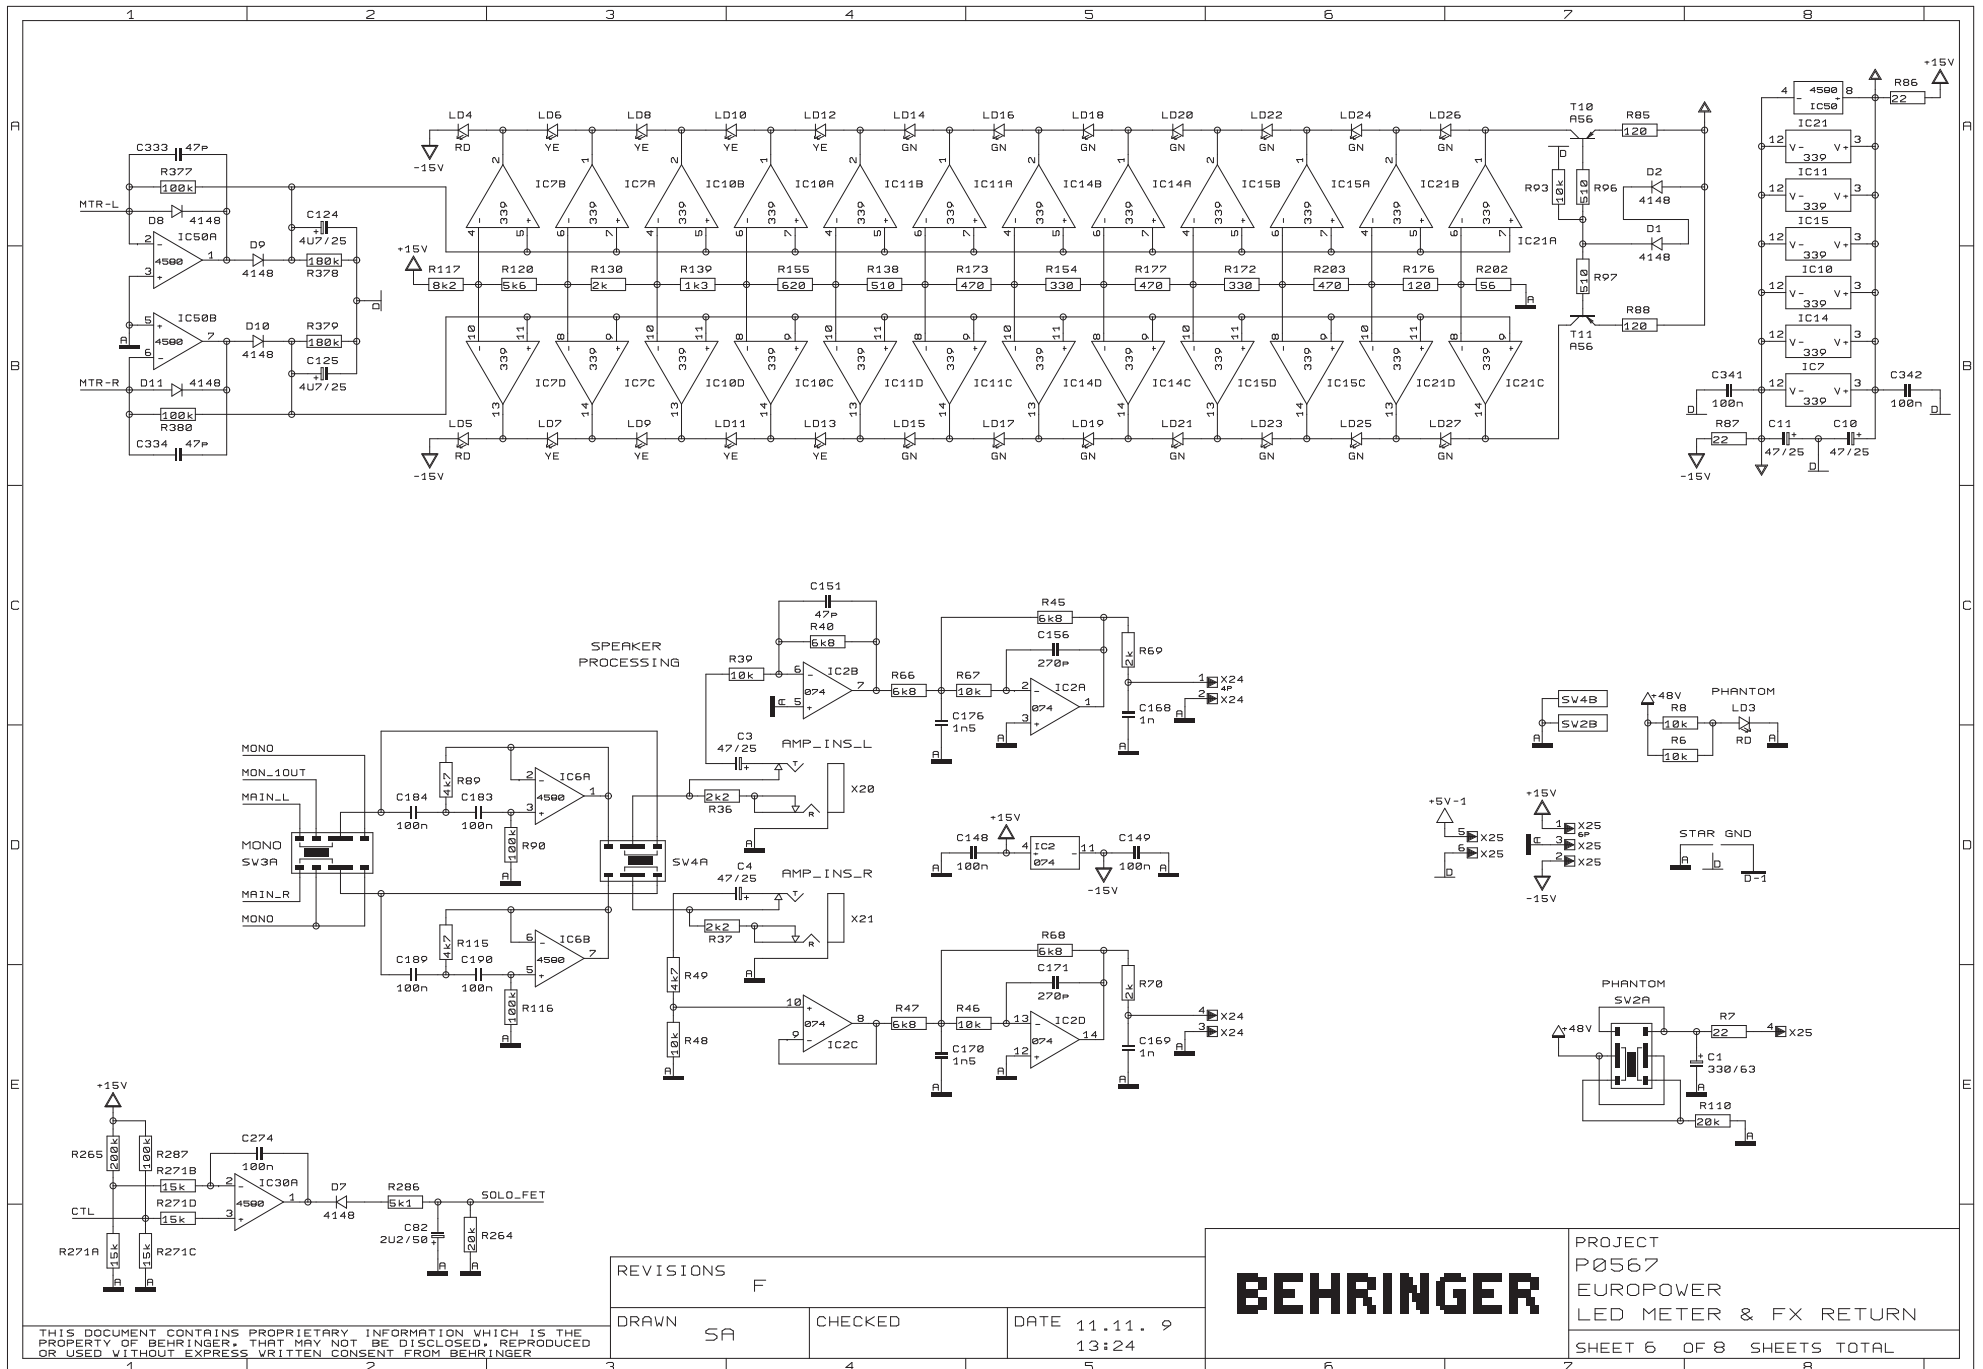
1 2 3 4 5 6 7 8

A

B

C

D

E

C333 47P
R377 100k
MTR-L
D8 4148
2 IC50A
3 4500 1
D9 4148
C124 4U7/25
R378 180k
5 IC50B
6 4500 7
D10 4148
R379 180k
C125 4U7/25
MTR-R
D11 4148
100k R380
C334 47P

LD4 RD LD6 YE LD8 YE LD10 YE LD12 YE LD14 GN LD16 GN LD18 GN LD20 GN LD22 GN LD24 GN LD26 GN
-15V
IC7B IC7A IC10B IC10A IC11B IC11A IC14B IC14A IC15B IC15A IC21B IC21A
339
+15V
R117 8k2 R120 5k6 R130 2k R139 1k3 R155 620 R138 510 R173 470 R154 330 R177 470 R172 330 R203 470 R176 120 R202 56
IC7D IC7C IC10D IC10C IC11D IC11C IC14D IC14C IC15D IC15C IC21D IC21C
LD5 RD LD7 YE LD9 YE LD11 YE LD13 YE LD15 GN LD17 GN LD19 GN LD21 GN LD23 GN LD25 GN LD27 GN
-15V

T10 A56
R85 120
R93 10k
R96 510
D2 4148
D1 4148
R97 510
R88 120
T11 A56

+15V
4500 IC50 8
R86 22
IC21 IC11 IC15 IC10 IC14 IC7
V- 339 V+
C341 100n
C342 100n
R87 22
C11 47/25
C10 47/25
-15V

SPEAKER PROCESSING
C151 47P
R40 6k8
R39 10k
IC2B 074
R66 6k8
R45 6k8
C156 270P
R67 10k
IC2A 074
R69 2k
X24 4P
X24
C176 1n5
C168 1n
C3 47/25
AMP_INS_L
X20
R36 2k2
MONO
MON_1OUT
MAIN_L
MONO SV3A
MAIN_R
MONO
C104 100n
C183 100n
R89 4k7
IC6A 4500
R90 100k
SV4A
C4 47/25
AMP_INS_R
X21
R37 2k2
C189 100n
C190 100n
R115 4k7
IC6B 4500
R116 100k
R49 4k7
R48 10k
IC2C 074
R47 6k8
R68 6k8
C171 270P
R46 10k
IC2D 074
R70 2k
X24
X24
C170 1n5
C169 1n

C148 100n
+15V
IC2 074
C149 100n
-15V

SV4B
SV2B
+48V
PHANTOM
R8 10k
LD3 RD
R6 10k
+5V-1
X25
X25
+15V
X25 6P
X25
X25
-15V
STAR GND
D-1

PHANTOM
SV2A
+48V
R7 22
X25
C1 330/63
R110 20k

+15V
R265 200k
R287 100k
R271B 15k
C274 100n
IC30A 4500
D7 4148
R286 5k1
SOLO_FET
CTL
R271D 15k
C82 2U2/50
R264 20k
R271A 15k
R271C 15k

THIS DOCUMENT CONTAINS PROPRIETARY INFORMATION WHICH IS THE PROPERTY OF BEHRINGER. THAT MAY NOT BE DISCLOSED, REPRODUCED OR USED WITHOUT EXPRESS WRITTEN CONSENT FROM BEHRINGER

REVISIONS F
DRAWN SA
CHECKED
DATE 11.11. 9 13:24
BEHRINGER
PROJECT
P0567
EUROPOWER
LED METER & FX RETURN
SHEET 6 OF 8 SHEETS TOTAL